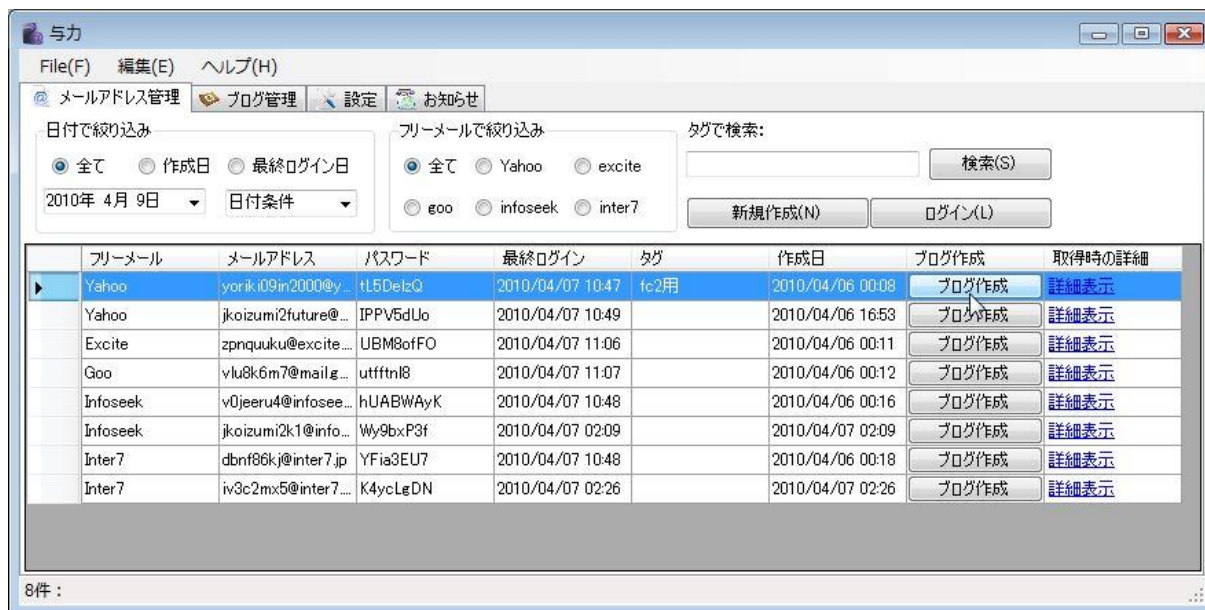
与力

File(F) 編集(E) ヘルプ(H)

メールアドレス管理 | ブログ管理 | 設定 | お知らせ

日付で絞り込み
全て 作成日 最終ログイン日
2010年 4月 9日 日付条件

フリーメールで絞り込み
全て Yahoo excite
goo infoseek inter7

タグで検索:
検索(S)
新規作成(N) ログイン(L)

| | フリーメール | メールアドレス | パスワード | 最終ログイン | タグ | 作成日 | ブログ作成 | 取得時の詳細 |
|---|---|---|---|---|---|---|---|---|
| ▶ | Yahoo | yoriki09in2000@y... | tL5DelzQ | 2010/04/07 10:47 | fc2用 | 2010/04/06 00:08 | ブログ作成 | 詳細表示 |
| | Yahoo | jkoizumi2future@... | IPPV5dUo | 2010/04/07 10:49 | | 2010/04/06 16:53 | ブログ作成 | 詳細表示 |
| | Excite | zpnquuku@excite... | UBM8ofFO | 2010/04/07 11:06 | | 2010/04/06 00:11 | ブログ作成 | 詳細表示 |
| | Goo | vlu8k6m7@mailg... | utfftnl8 | 2010/04/07 11:07 | | 2010/04/06 00:12 | ブログ作成 | 詳細表示 |
| | Infoseek | v0jeeru4@infosee... | hUABWAyK | 2010/04/07 10:48 | | 2010/04/06 00:16 | ブログ作成 | 詳細表示 |
| | Infoseek | jkoizumi2k1@info... | Wy9bxP3f | 2010/04/07 02:09 | | 2010/04/07 02:09 | ブログ作成 | 詳細表示 |
| | Inter7 | dbnf86kj@inter7.jp | YFia3EU7 | 2010/04/07 10:48 | | 2010/04/06 00:18 | ブログ作成 | 詳細表示 |
| | Inter7 | iv3c2mx5@inter7... | K4ycLgDN | 2010/04/07 02:26 | | 2010/04/07 02:26 | ブログ作成 | 詳細表示 |

8件 :